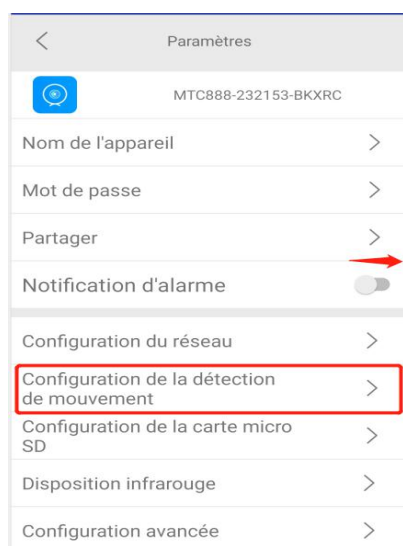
Paramètres

MTC888-232153-BKXRC

Nom de l'appareil

Mot de passe

Partager

Notification d'alarme

Configuration du réseau

Configuration de la détection de mouvement

Configuration de la carte micro SD

Disposition infrarouge

Configuration avancée